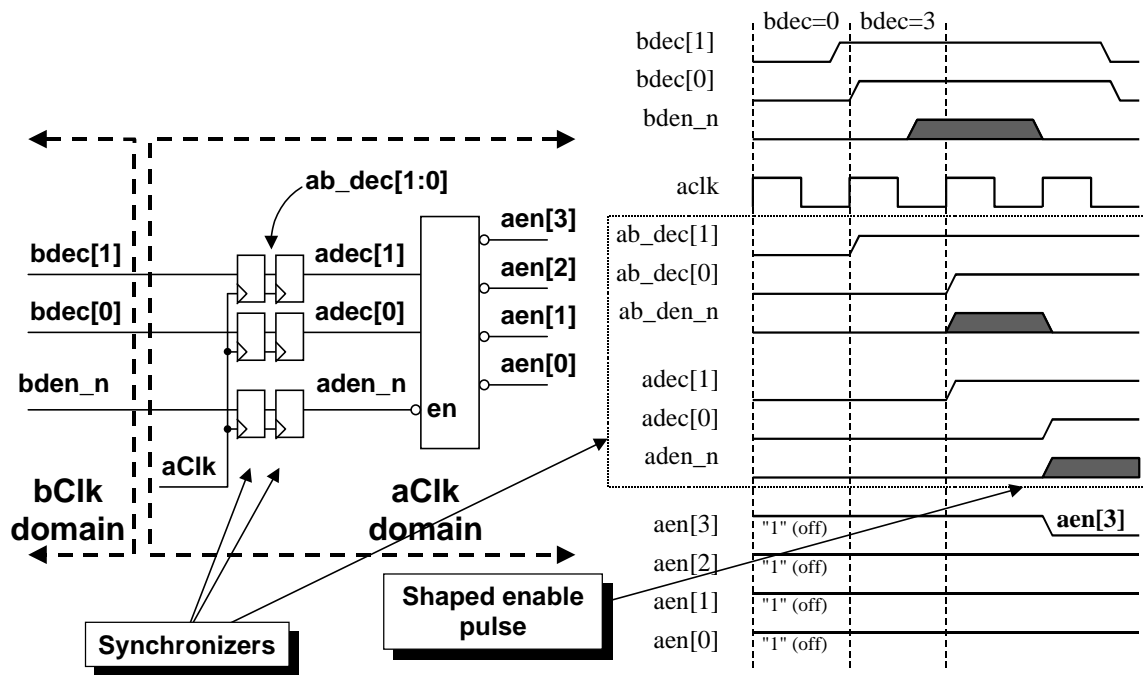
ab_dec[1:0]

bdec[1]

bdec[0]

bden_n

adec[1]

adec[0]

aden_n

aen[3]

aen[2]

aen[1]

aen[0]

en

aClk

bClk domain

aClk domain

Synchronizers

Shaped enable pulse

bdec=0

bdec=3

bdec[1]

bdec[0]

bden_n

aclk

ab_dec[1]

ab_dec[0]

ab_den_n

adec[1]

adec[0]

aden_n

aen[3]

"1" (off)

aen[3]

aen[2]

"1" (off)

aen[1]

"1" (off)

aen[0]

"1" (off)